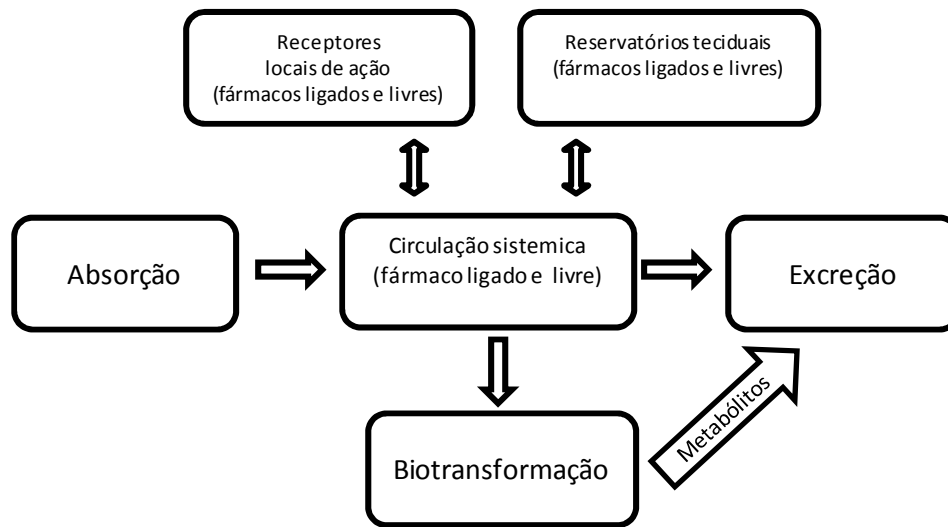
Receptores
locais de ação
(fármacos ligados e livres)

Reservatórios teciduais
(fármacos ligados e livres)

Absorção

Circulação sistemica
(fármaco ligado e livre)

Excreção

Metabólitos

Biotransformação